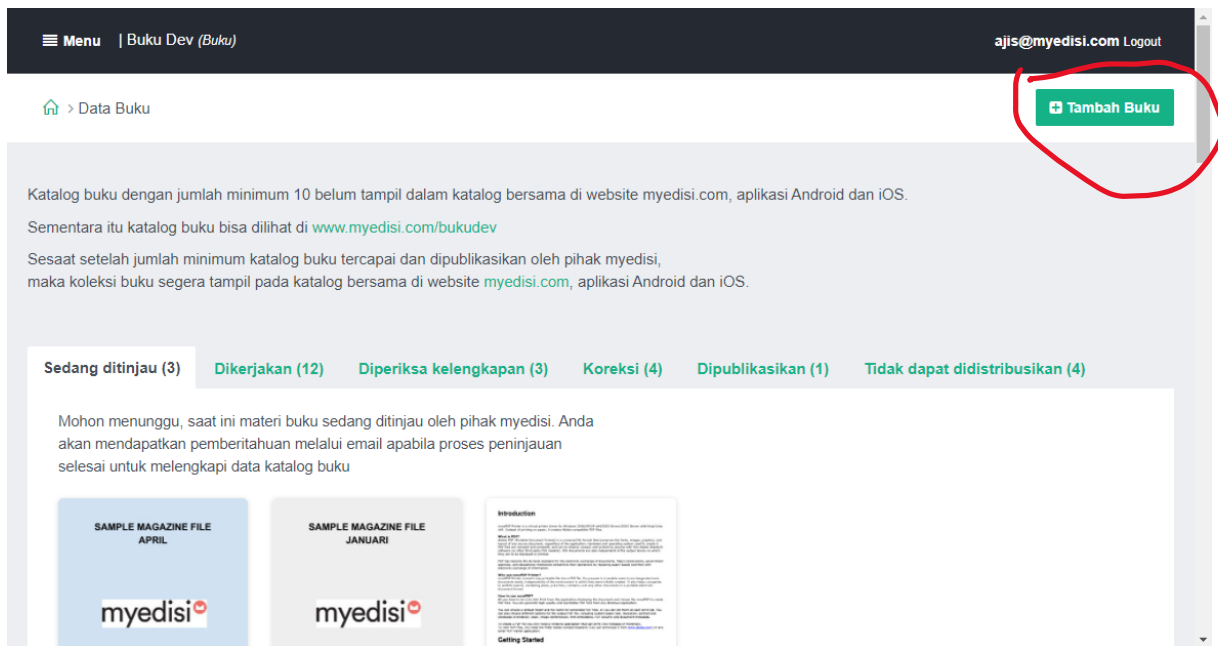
Menu | Buku Dev (Buku)

ajis@myedisi.com Logout

> Data Buku

Tambah Buku

Katalog buku dengan jumlah minimum 10 belum tampil dalam katalog bersama di website myedisi.com, aplikasi Android dan iOS.

Sementara itu katalog buku bisa dilihat di www.myedisi.com/bukudev

Sesaat setelah jumlah minimum katalog buku tercapai dan dipublikasikan oleh pihak myedisi, maka koleksi buku segera tampil pada katalog bersama di website myedisi.com, aplikasi Android dan iOS.

Sedang ditinjau (3) | Dikerjakan (12) | Diperiksa kelengkapan (3) | Koreksi (4) | Dipublikasikan (1) | Tidak dapat didistribusikan (4)

Mohon menunggu, saat ini materi buku sedang ditinjau oleh pihak myedisi. Anda akan mendapatkan pemberitahuan melalui email apabila proses peninjauan selesai untuk melengkapi data katalog buku

SAMPLE MAGAZINE FILE APRIL

myedisi

SAMPLE MAGAZINE FILE JANUARI

myedisi

Introduction

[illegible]

Getting Started